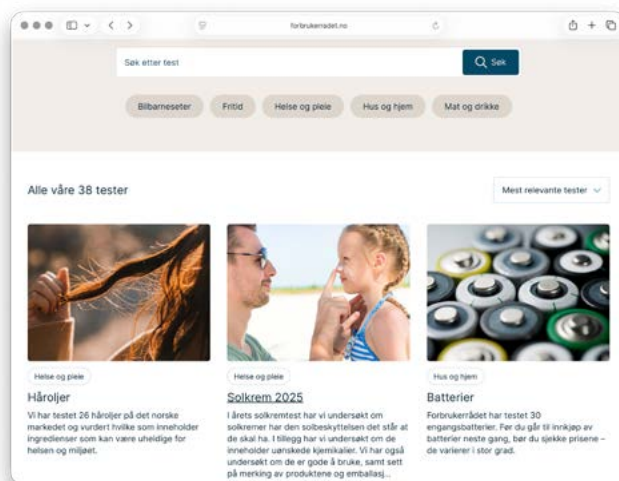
forbrukerradet.no

Søk etter test

Søk

Bilbarneseter

Fritid

Helse og pleie

Hus og hjem

Mat og drikke

Alle våre 38 tester

Mest relevante tester

Helse og pleie

Håroljer

Vi har testet 26 håroljer på det norske markedet og vurdert hvilke som inneholder ingredienser som kan være uheldige for helsen og miljøet.

Helse og pleie

Solkrem 2025

I årets solkremtest har vi undersøkt om solkremer har den solbeskyttelsen det står at de skal ha. I tillegg har vi undersøkt om de inneholder uønskede kjemikalier. Vi har også undersøkt om de er gode å bruke, samt sett på merking av produktene og emballasj...

Hus og hjem

Batterier

Forbrukerrådet har testet 30 engangsbatterier. Før du går til innkjøp av batterier neste gang, bør du sjekke prisene – de varierer i stor grad.